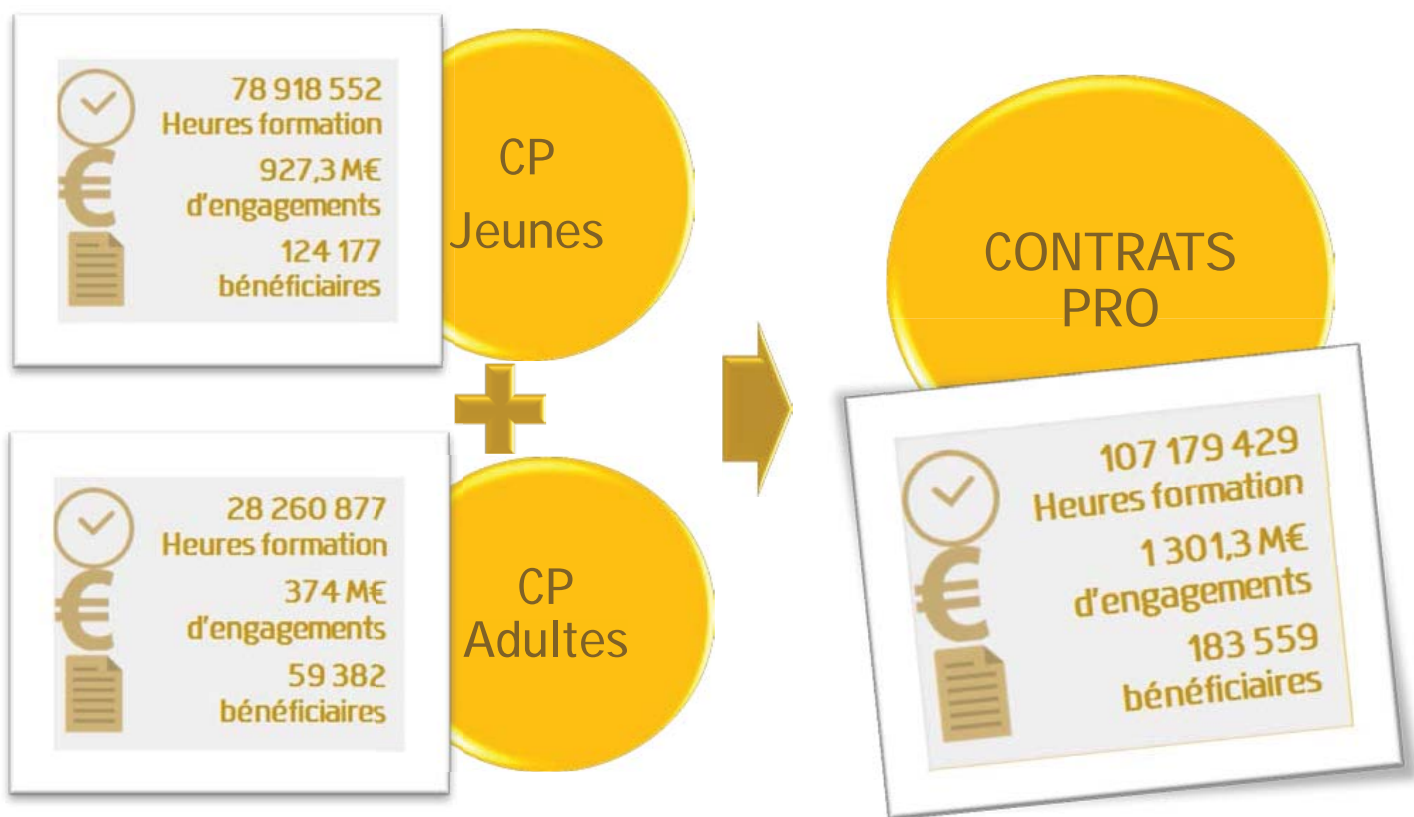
78 918 552
Heures formation
927,3 M€
d'engagements
124 177
bénéficiaires

CP
Jeunes

28 260 877
Heures formation
374 M€
d'engagements
59 382
bénéficiaires

CP
Adultes

CONTRATS
PRO

107 179 429
Heures formation
1 301,3 M€
d'engagements
183 559
bénéficiaires